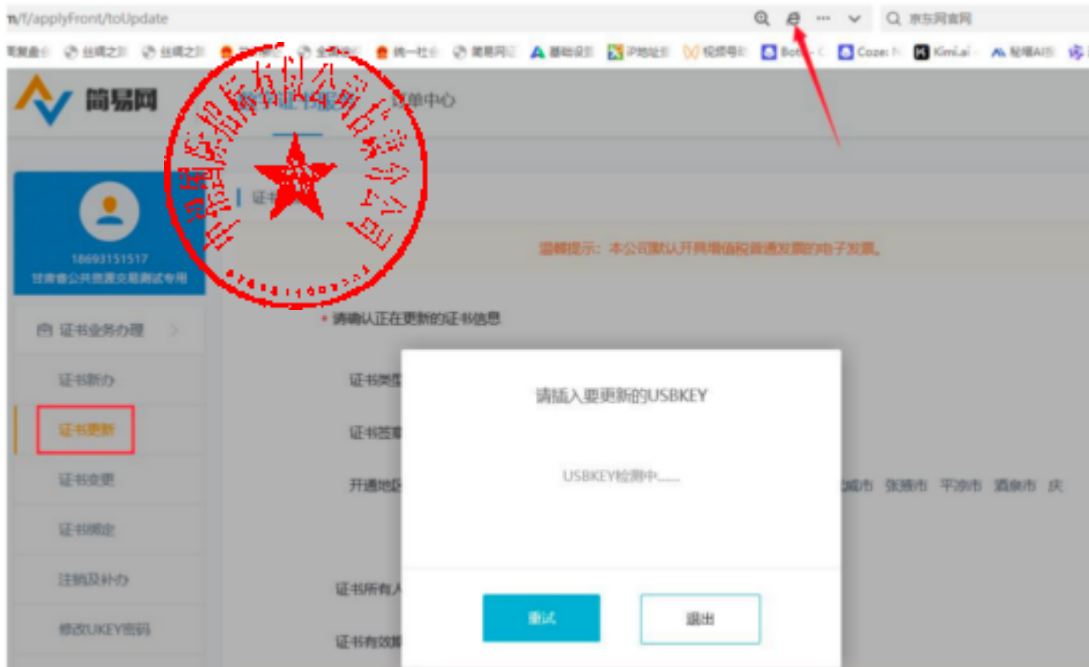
n/f/applyFront/toUpdate

京东网官网

丝绸之 丝绸之 统一社 简易网 基础设 IP地址 视频号 Bot Coze Kimi.ai 秘塔AI

简易网

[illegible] 订单中心

证书

18693151517
甘肃省公共资源交易测试专用

温馨提示：本公司默认开具增值税普通发票的电子发票。

证书业务办理

* 请确认正在更新的证书信息

证书新办

证书类型

证书更新

证书签

证书变更

开通地区

城市 张掖市 平凉市 酒泉市 庆

证书绑定

注销及补办

证书所有人

修改UKEY密码

证书有效期

请插入要更新的USBKEY

USBKEY检测中......

重试

退出